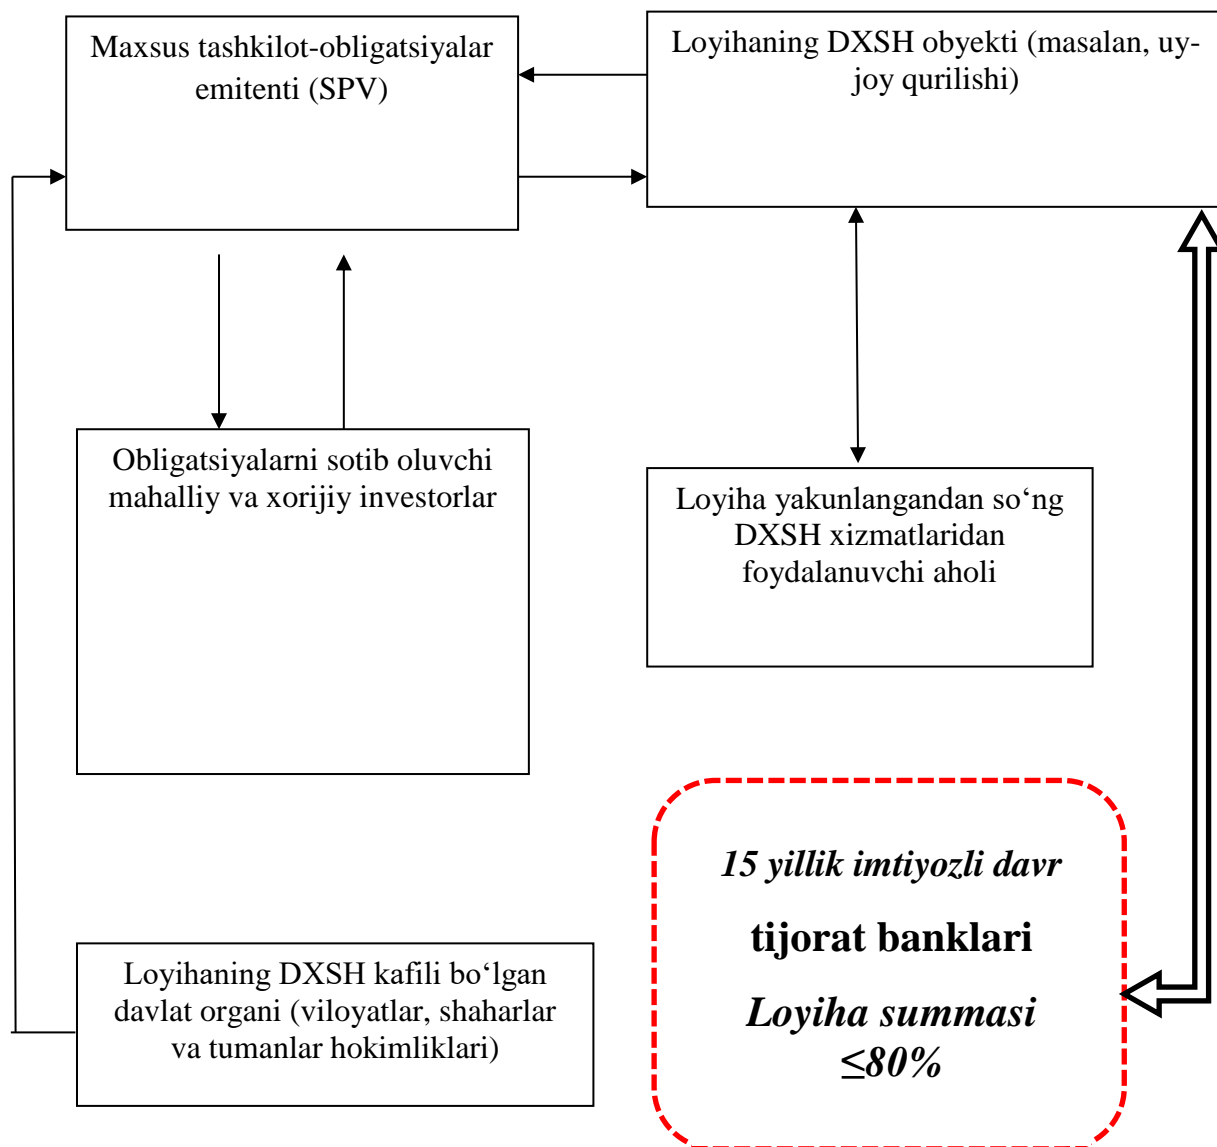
Maxsus tashkilot-obligatsiyalar emitenti (SPV)

Loyihaning DXSH obyekti (masalan, uy-joy qurilishi)

Obligatsiyalarni sotib oluvchi mahalliy va xorijiy investorlar

Loyiha yakunlangandan so‘ng DXSH xizmatlaridan foydalanuvchi aholi

Loyihaning DXSH kafili bo‘lgan davlat organi (viloyatlar, shaharlar va tumanlar hokimliklari)

15 yillik imtiyozli davr

tijorat banklari

Loyiha summasi $\leq 80\%$